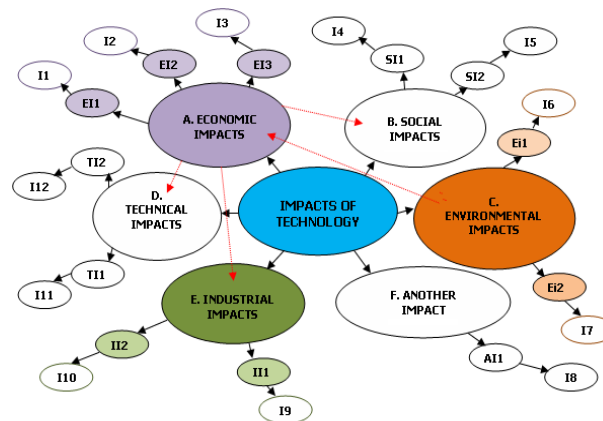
I3

I2

EI2

EI3

I4

SI1

I5

SI2

I1

EI1

A. ECONOMIC IMPACTS

B. SOCIAL IMPACTS

I6

Ei1

TI2

I12

D. TECHNICAL IMPACTS

IMPACTS OF TECHNOLOGY

C. ENVIRONMENTAL IMPACTS

TI1

I11

E. INDUSTRIAL IMPACTS

F. ANOTHER IMPACT

Ei2

I7

II2

I10

II1

AI1

I8

I9